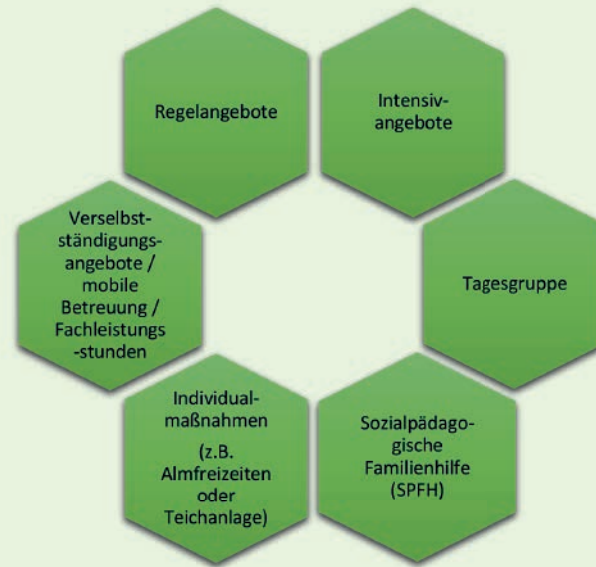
Regelangebote

Intensivangebote

Tagesgruppe

Sozialpädagogische Familienhilfe (SPFH)

Individualmaßnahmen (z.B. Almfreizeiten oder Teichanlage)

Verselbstständigungsangebote / mobile Betreuung / Fachleistungs -stunden